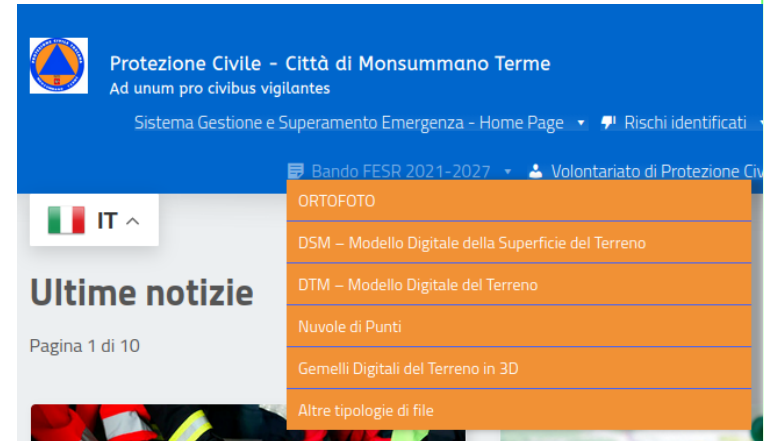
Protezione Civile - Città di Monsummano Terme
Ad unum pro civibus vigilantes

Sistema Gestione e Superamento Emergenza - Home Page
Rischi identificati

Bando FESR 2021-2027
Volontariato di Protezione Civi

IT

ORTOFOTO
DSM – Modello Digitale della Superficie del Terreno
DTM – Modello Digitale del Terreno
Nuvole di Punti
Gemelli Digitali del Terreno in 3D
Altre tipologie di file

Ultime notizie

Pagina 1 di 10